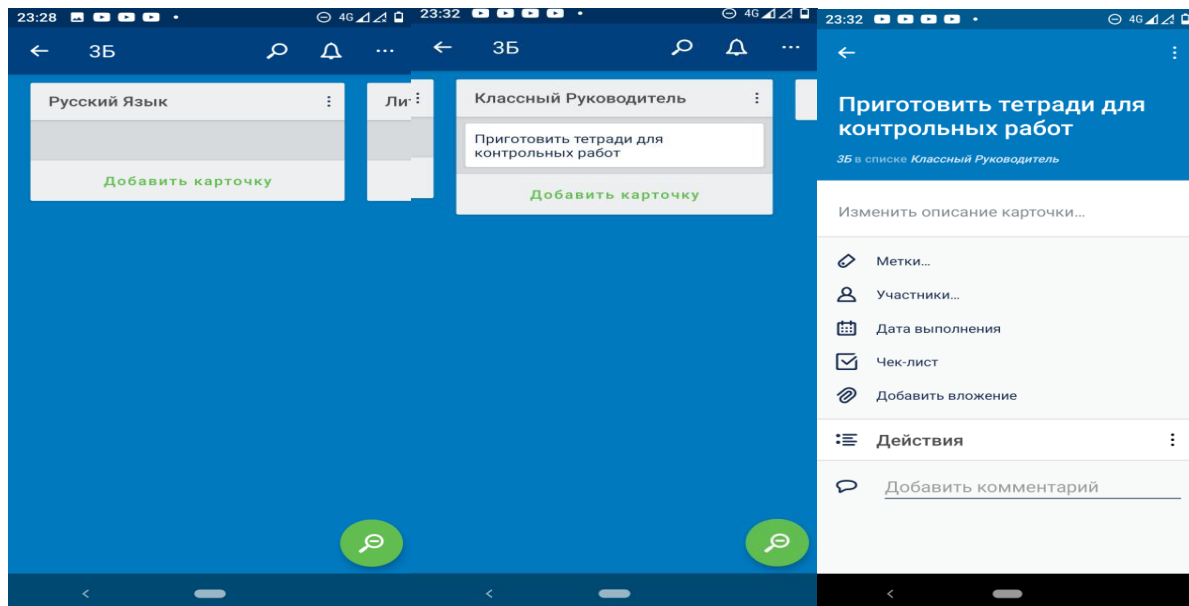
23:28 4G

3Б

Русский Язык

Добавить карточку

Ли

23:32 4G

3Б

Классный Руководитель

Приготовить тетради для контрольных работ

Добавить карточку

23:32 4G

Приготовить тетради для контрольных работ

3Б в списке Классный Руководитель

Изменить описание карточки...

Метки...

Участники...

Дата выполнения

Чек-лист

Добавить вложение

Действия

Добавить комментарий